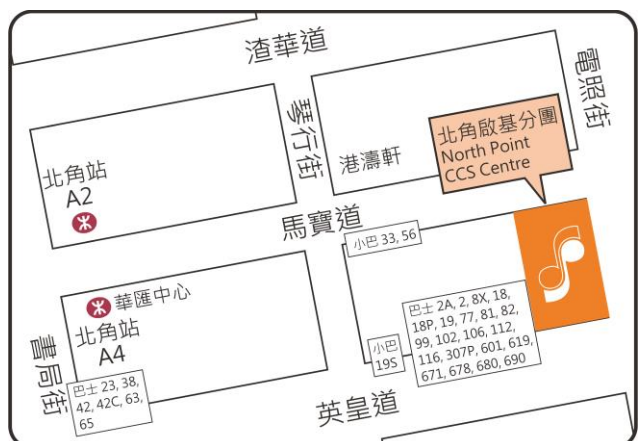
渣華道

電照街

琴行街

北角啟基分團
North Point
CCS Centre

港濤軒

北角站
A2

馬寶道

小巴 33, 56

華匯中心
北角站
A4

巴士 2A, 2, 8X, 18, 18P, 19, 77, 81, 82, 99, 102, 106, 112, 116, 307P, 601, 619, 671, 678, 680, 690

小巴 19S

書局街

巴士 23, 38, 42, 42C, 63, 65

英皇道